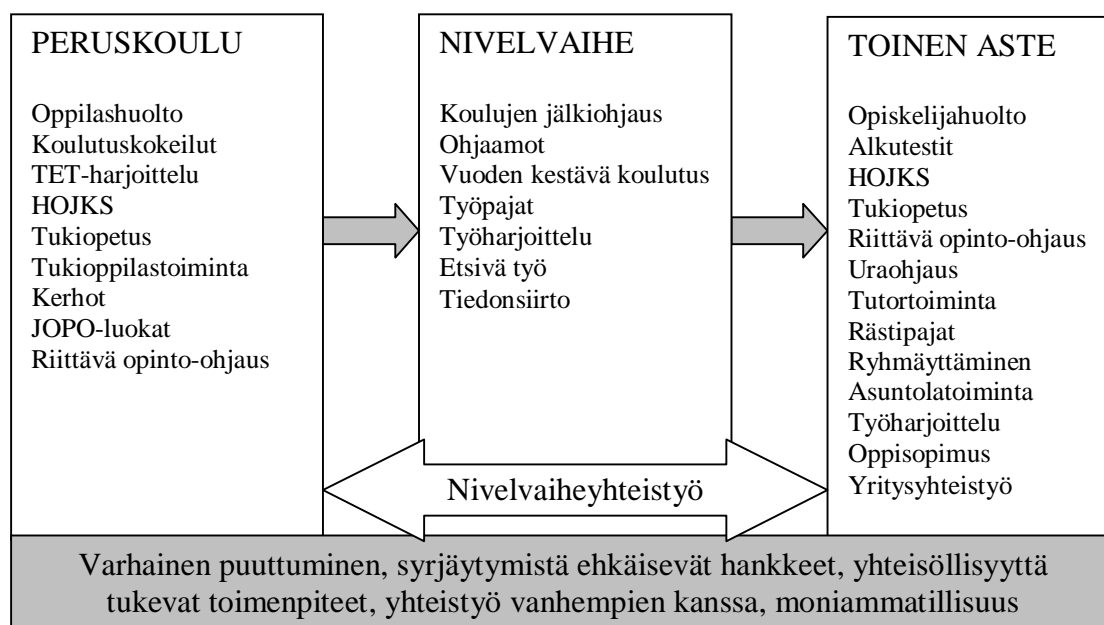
PERUSKOULU

Oppilashuolto
Koulutuskokeilut
TET-harjoittelu
HOJKS
Tukiopetus
Tukioppilastoiminta
Kerhot
JOPO-luokat
Riittävä opinto-ohjaus

NIVELVAIHE

Koulujen jälkiohjaus
Ohjaamot
Vuoden kestävä koulutus
Työpajat
Työharjoittelu
Etsivä työ
Tiedonsiirto

TOINEN ASTE

Opiskelijahuolto
Alkutestit
HOJKS
Tukiopetus
Riittävä opinto-ohjaus
Uraohjaus
Tutortoiminta
Rästipajat
Ryhmäyttäminen
Asuntolatoiminta
Työharjoittelu
Oppisopimus
Yritysyhteistyö

Nivelvaiheyhteistyö

Varhainen puuttuminen, syrjäytymistä ehkäisevät hankkeet, yhteisöllisyyttä tukevat toimenpiteet, yhteistyö vanhempien kanssa, moniammatillisuus